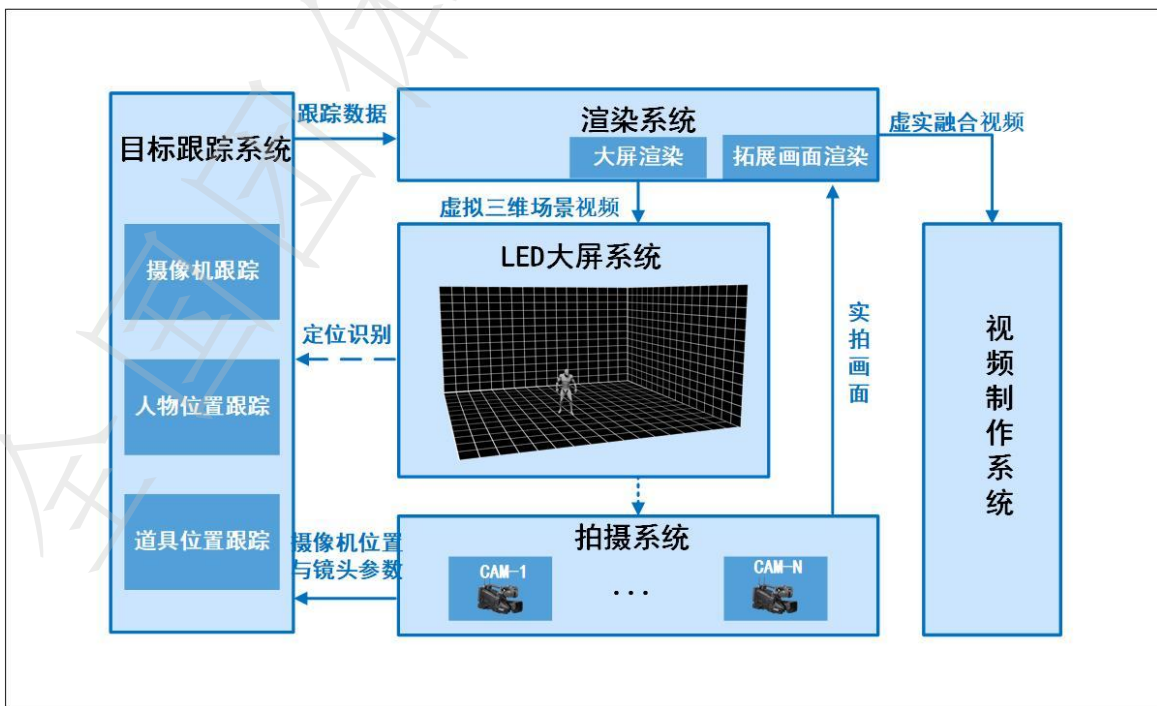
目标跟踪系统

摄像机跟踪

人物位置跟踪

道具位置跟踪

跟踪数据

渲染系统

大屏渲染

拓展画面渲染

虚实融合视频

虚拟三维场景视频

LED大屏系统

定位识别

实拍画面

视频制作系统

拍摄系统

CAM-1

...

CAM-N

摄像机位置与镜头参数